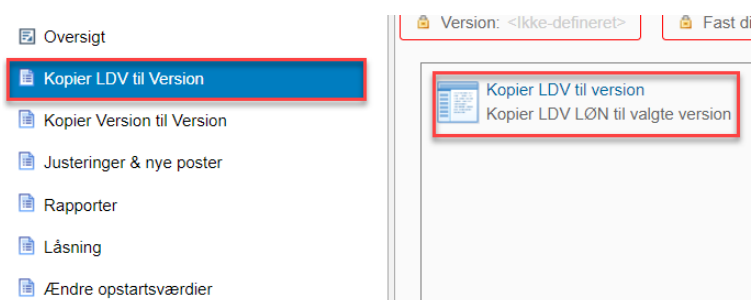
Oversigt

Kopier LDV til Version

Kopier Version til Version

Justeringer & nye poster

Rapporter

Låsning

Ændre opstartsværdier

Version: <Ikke-defineret>

Fast di

Kopier LDV til version
Kopier LDV LØN til valgte version